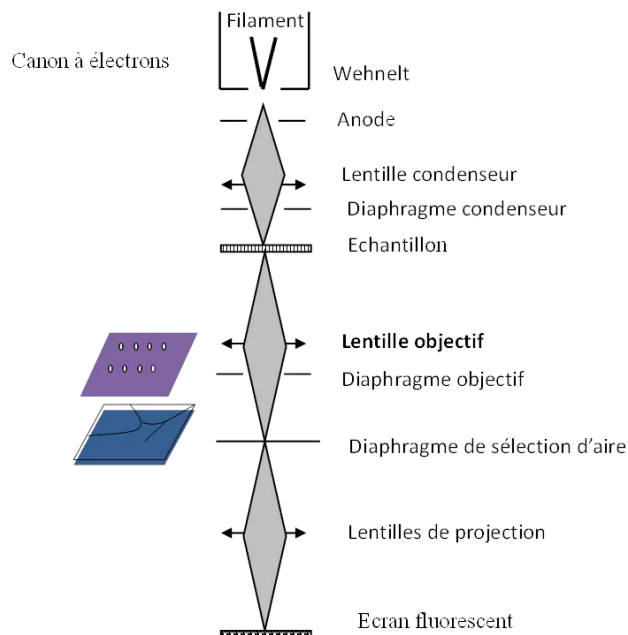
Filament

Canon à électrons

Wehnelt

Anode

Lentille condenseur

Diaphragme condenseur

Echantillon

**Lentille objectif**

Diaphragme objectif

Diaphragme de sélection d'aire

Lentilles de projection

Ecran fluorescent